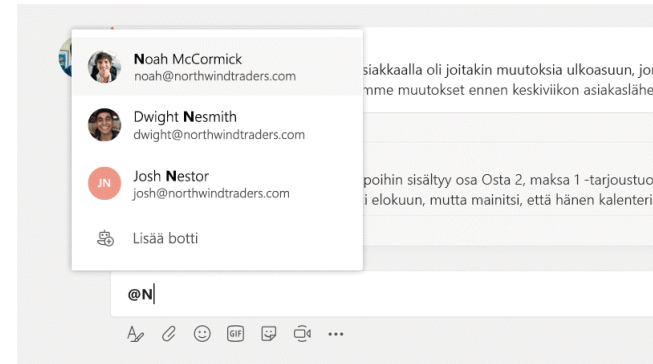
Noah McCormick
noah@northwindtraders.com

Dwight Nesmith
dwight@northwindtraders.com

JN Josh Nestor
josh@northwindtraders.com

Lisää botti

siakkaalla oli joitakin muutoksia ulkoasuun, jo
mme muutokset ennen keskiviikon asiakaslähe

poihin sisältyy osa Osta 2, maksa 1 -tarjoustuo
i elokuun, mutta mainitsi, että hänen kalenteri

@N

GIF